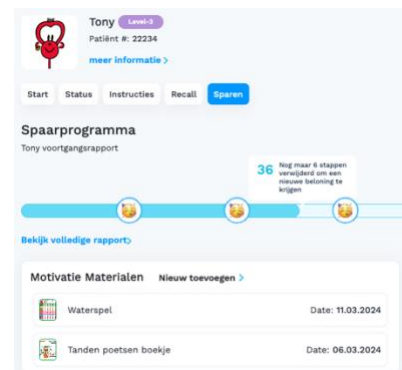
Tony Level-3
Patiënt #: 22234
meer informatie >

Start Status Instructies Recall Sparen

Spaarprogramma
Tony voortgangsrapport

36 Nog maar 6 stappen verwijderd om een nieuwe beloning te krijgen

Bekijk volledige rapport>

Motivatie Materialen Nieuw toevoegen >

Waterspel Date: 11.03.2024

Tanden poetsen boekje Date: 06.03.2024